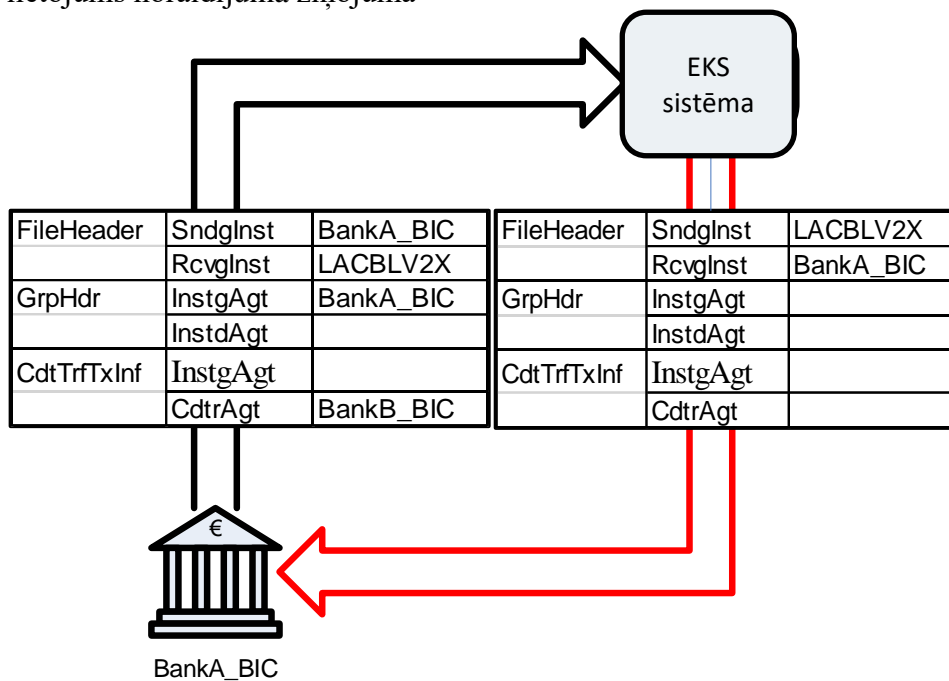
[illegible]

EKS sistēma

| FileHeader | SndgInst | BankA_BIC |
|---|---|---|
| | RcvgInst | LACBLV2X |
| GrpHdr | InstgAgt | BankA_BIC |
| | InstdAgt | |
| CdtTrfTxInf | InstgAgt | |
| | CdtrAgt | BankB_BIC |

| FileHeader | SndgInst | LACBLV2X |
|---|---|---|
| | RcvgInst | BankA_BIC |
| GrpHdr | InstgAgt | |
| | InstdAgt | |
| CdtTrfTxInf | InstgAgt | |
| | CdtrAgt | |

€

BankA_BIC